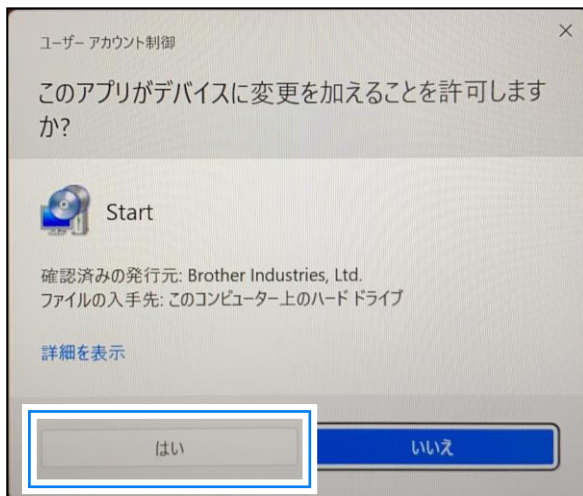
ユーザー アカウント制御

×

このアプリがデバイスに変更を加えることを許可しますか?

Start

確認済みの発行元: Brother Industries, Ltd.
ファイルの入手先: このコンピューター上のハード ドライブ

詳細を表示

はい

いいえ